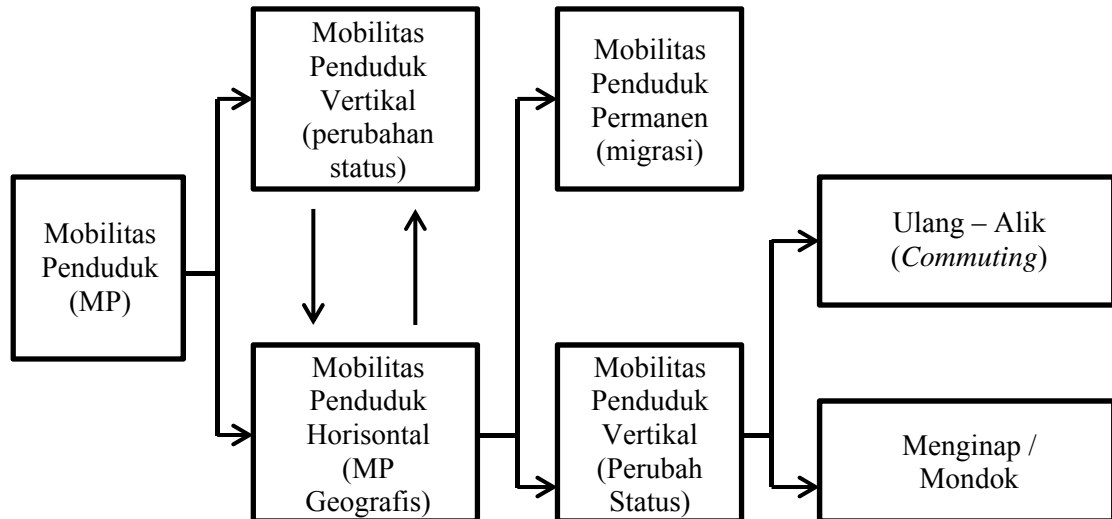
Mobilitas Penduduk (MP)

Mobilitas Penduduk Vertikal (perubahan status)

Mobilitas Penduduk Horisontal (MP Geografis)

Mobilitas Penduduk Permanen (migrasi)

Mobilitas Penduduk Vertikal (Perubah Status)

Ulang – Alik (*Commuting*)

Menginap / Mondok